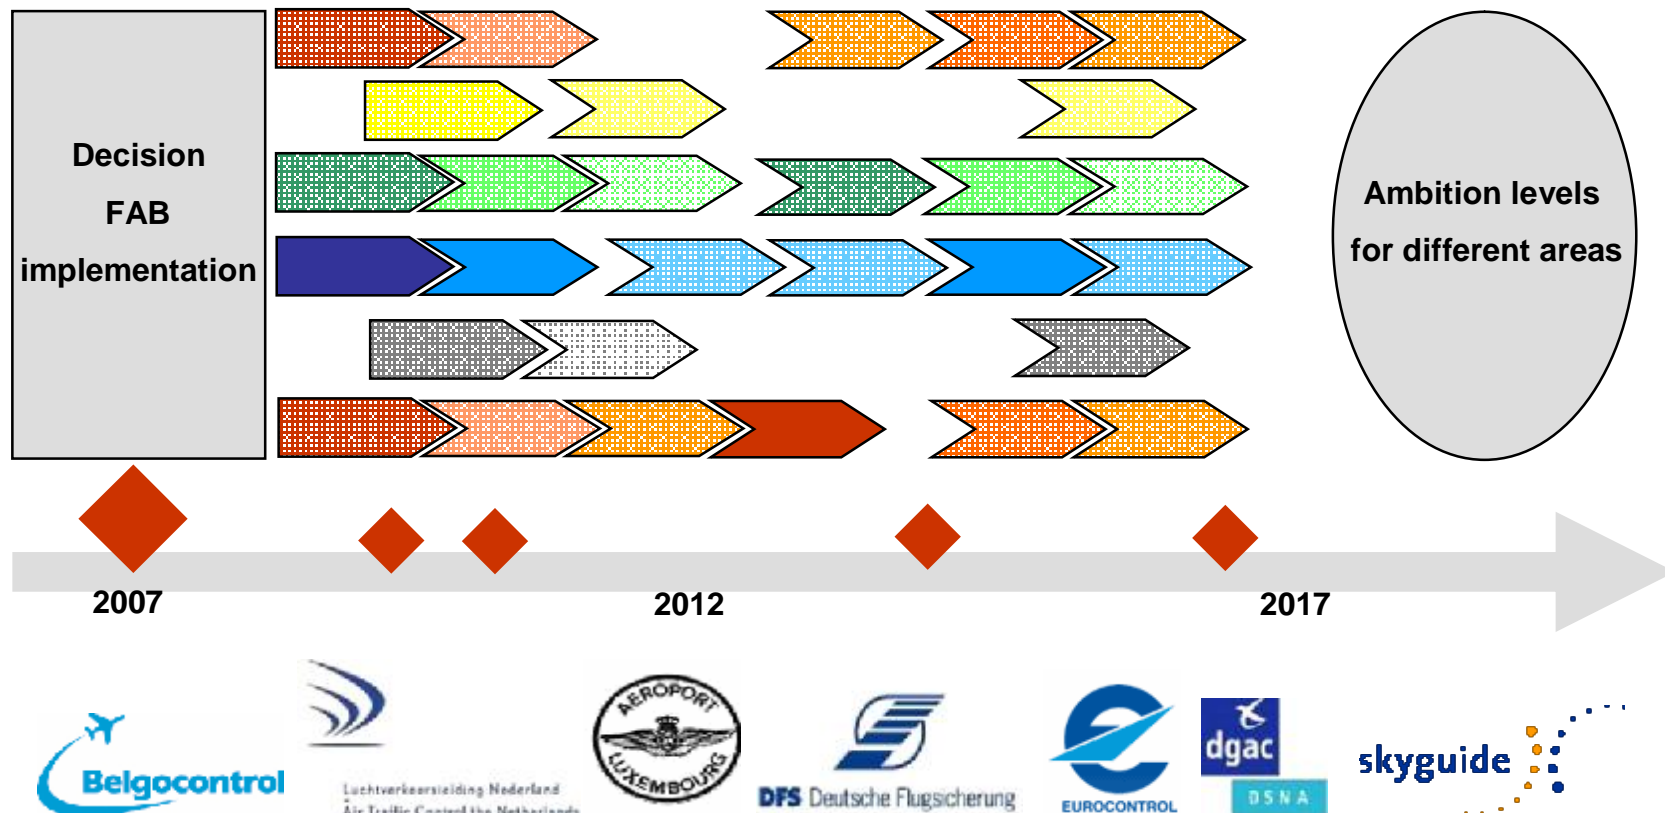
Decision FAB implementation

Ambition levels for different areas

2007

2012

2017

Belgocontrol

Luchtverkeersleiding Nederland
Air Traffic Control the Netherlands

AEROPORT LUXEMBOURG

DFS Deutsche Flugsicherung

EUROCONTROL

dgac
DSNA

skyguide